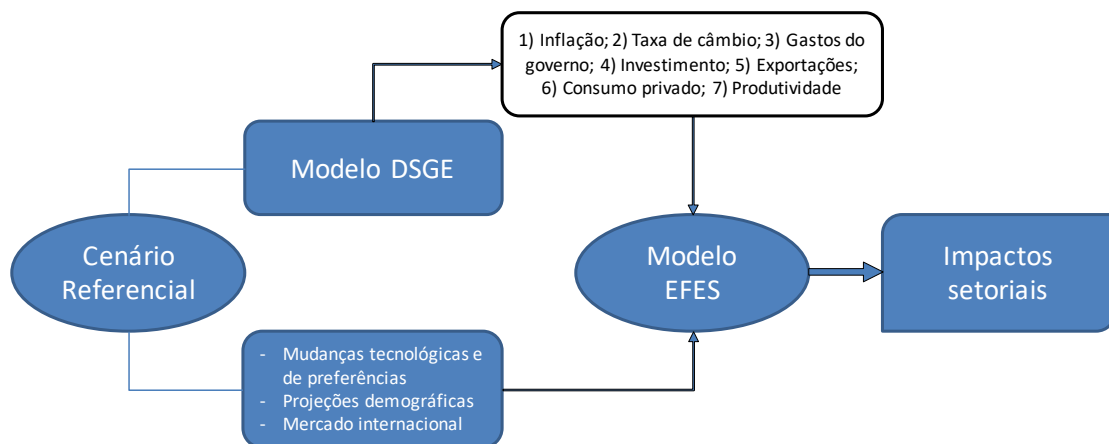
1) Inflação; 2) Taxa de câmbio; 3) Gastos do governo; 4) Investimento; 5) Exportações; 6) Consumo privado; 7) Produtividade

Modelo DSGE

Cenário Referencial

Modelo EFES

Impactos setoriais

- Mudanças tecnológicas e de preferências
- Projeções demográficas
- Mercado internacional